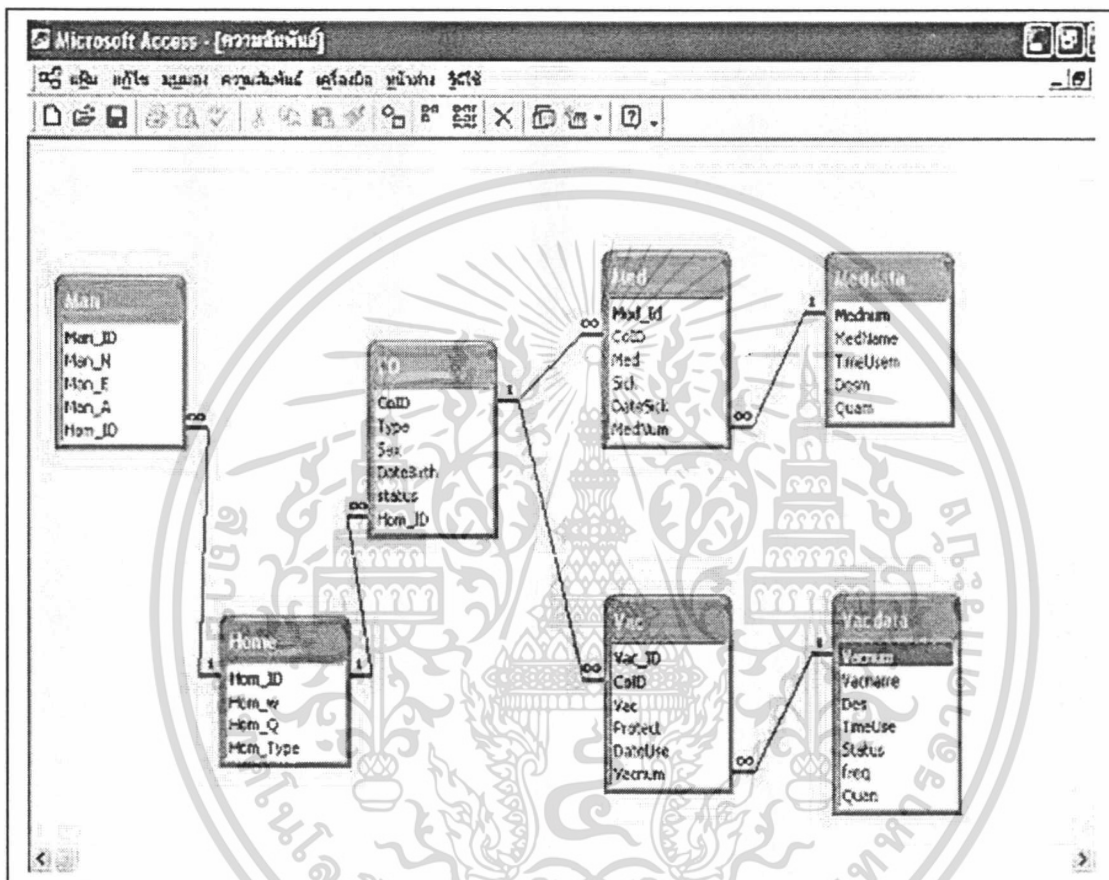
Microsoft Access - [ความสัมพันธ์]

แฟ้ม แก้ไข มุมมอง ความสัมพันธ์ เครื่องมือ หน้าต่าง วิธีใช้

Man
Man_ID
Man_N
Man_E
Man_A
Hom_ID

ID
CoID
Type
Sex
DateBirth
status
Hom_ID

Med
Med_Id
CoID
Med
Sick
DateSick
MedNum

Meddata
Mednum
MedName
TimeUsem
Dosm
Quam

Home
Hom_ID
Hom_w
Hom_Q
Hom_Type

Vac
Vac_ID
CoID
Vac
Protect
DateUse
Vacnum

Vacdata
Vacnum
Vacname
Des
TimeUse
Status
freq
Quan

∞ 1 1 ∞ 1 ∞ ∞ 1 1 ∞ ∞ 1